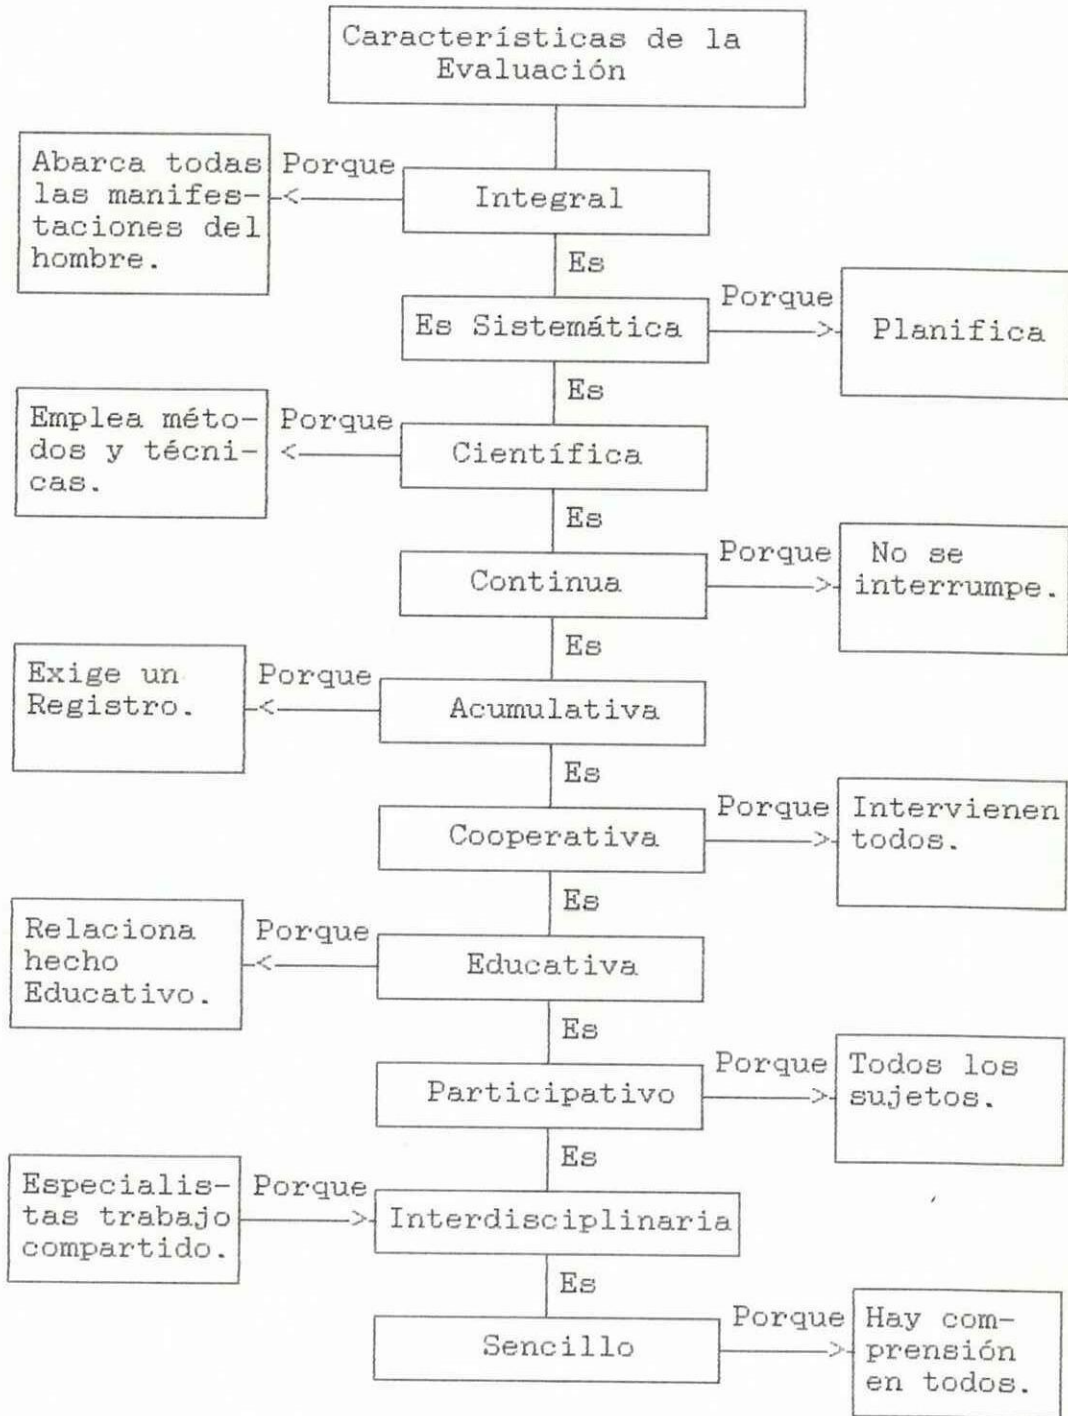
Características de la Evaluación

Abarca todas las manifestaciones del hombre.

Porque

Integral

Es

Es Sistemática

Porque

Planifica

Es

Emplea métodos y técnicas.

Porque

Científica

Es

Continua

Porque

No se interrumpe.

Es

Exige un Registro.

Porque

Acumulativa

Es

Cooperativa

Porque

Intervienen todos.

Es

Relaciona hecho Educativo.

Porque

Educativa

Es

Participativo

Porque

Todos los sujetos.

Es

Especialistas trabajo compartido.

Porque

Interdisciplinaria

Es

Sencillo

Porque

Hay comprensión en todos.